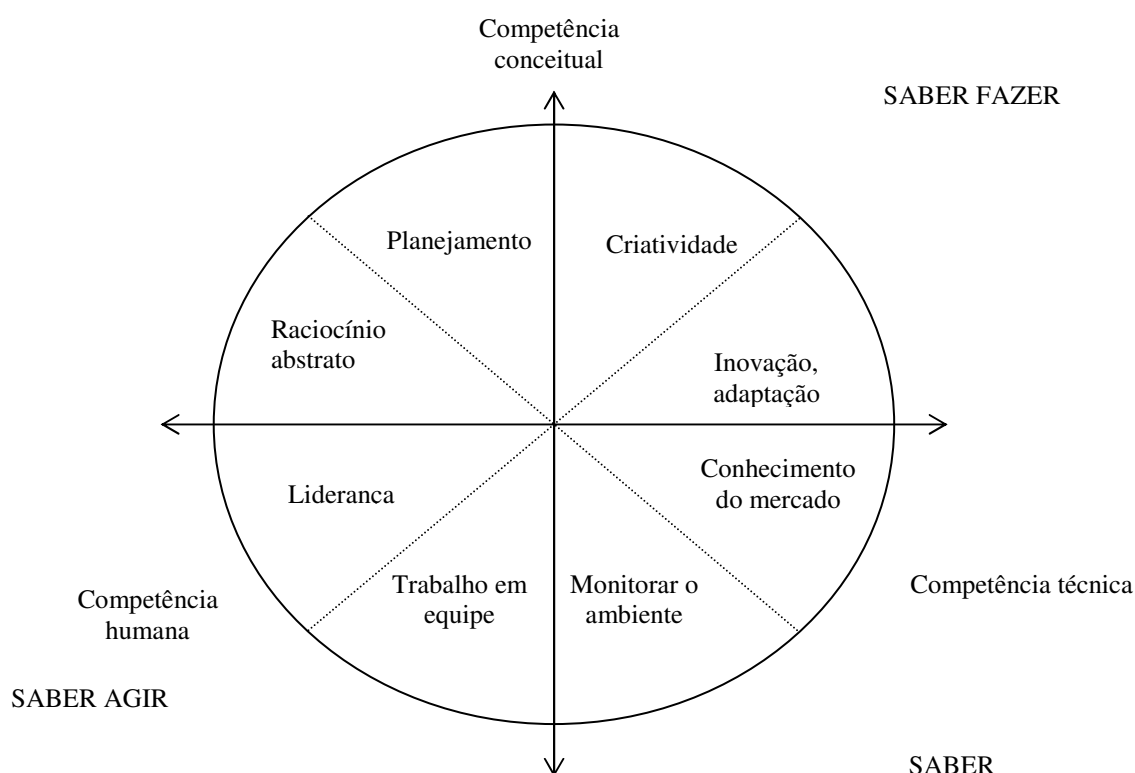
Competência conceitual

SABER FAZER

Planejamento

Criatividade

Raciocínio abstrato

Inovação, adaptação

Lideranca

Conhecimento do mercado

Trabalho em equipe

Monitorar o ambiente

Competência humana

Competência técnica

SABER AGIR

SABER